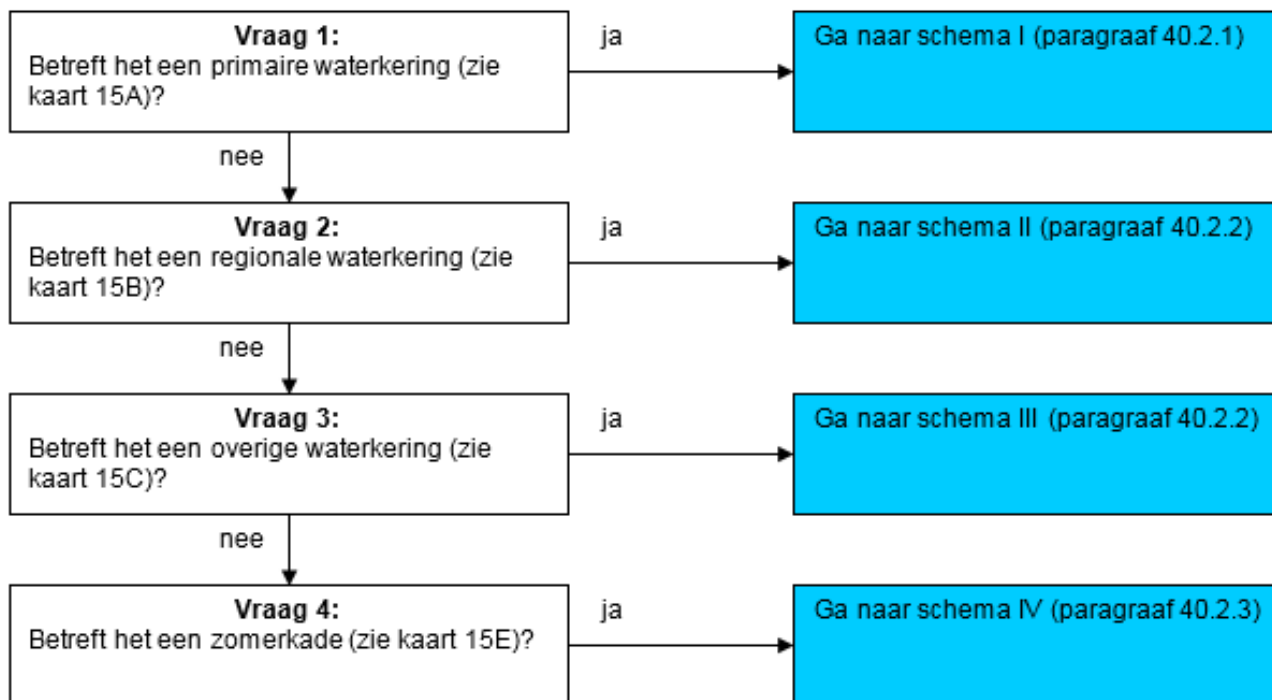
**Vraag 1:**
Betreft het een primaire waterkering (zie kaart 15A)?

ja

Ga naar schema I (paragraaf 40.2.1)

nee

**Vraag 2:**
Betreft het een regionale waterkering (zie kaart 15B)?

ja

Ga naar schema II (paragraaf 40.2.2)

nee

**Vraag 3:**
Betreft het een overige waterkering (zie kaart 15C)?

ja

Ga naar schema III (paragraaf 40.2.2)

nee

**Vraag 4:**
Betreft het een zomerkade (zie kaart 15E)?

ja

Ga naar schema IV (paragraaf 40.2.3)